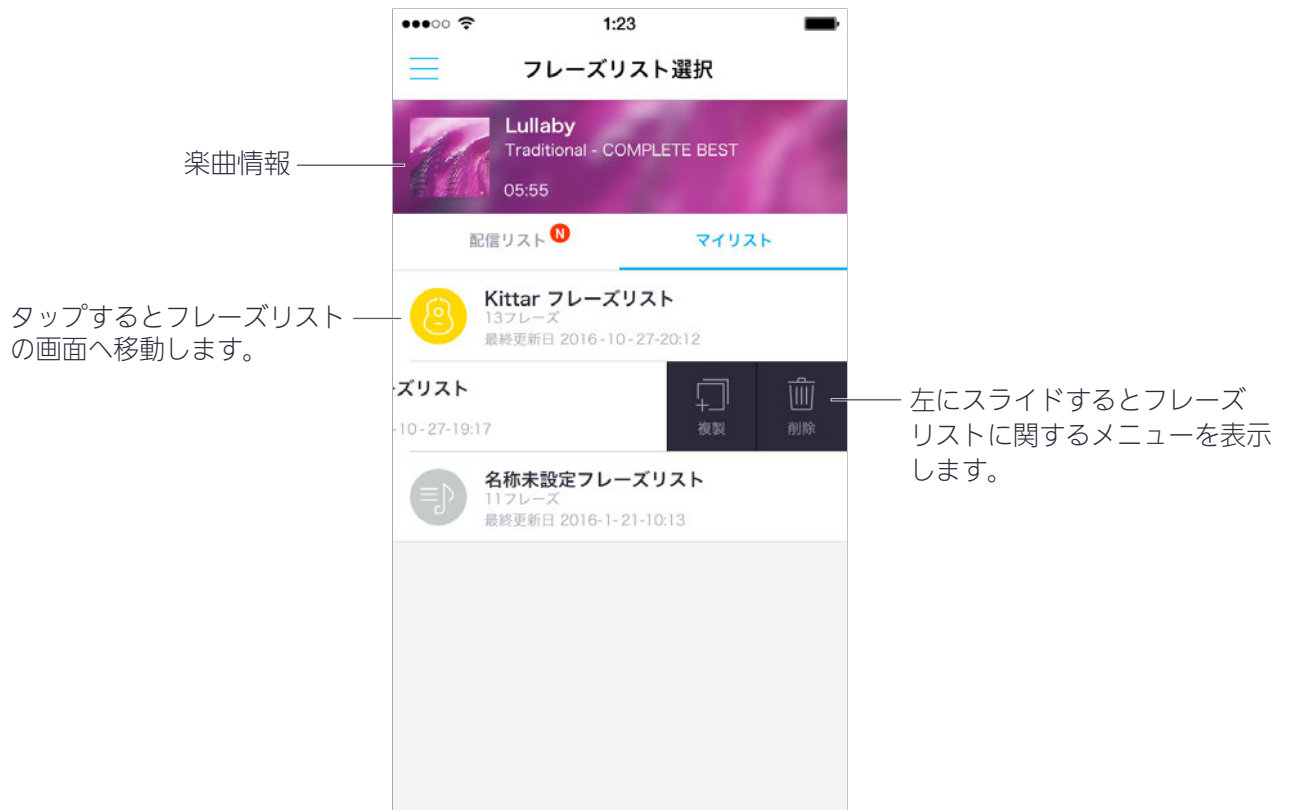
1:23

フレーズリスト選択

Lullaby
Traditional - COMPLETE BEST
05:55

楽曲情報

配信リスト N
マイリスト

Kittar フレーズリスト
13フレーズ
最終更新日 2016-10-27-20:12

タップするとフレーズリストの画面へ移動します。

ーズリスト
-10-27-19:17

複製
削除

左にスライドするとフレーズリストに関するメニューを表示します。

名称未設定フレーズリスト
11フレーズ
最終更新日 2016-1-21-10:13